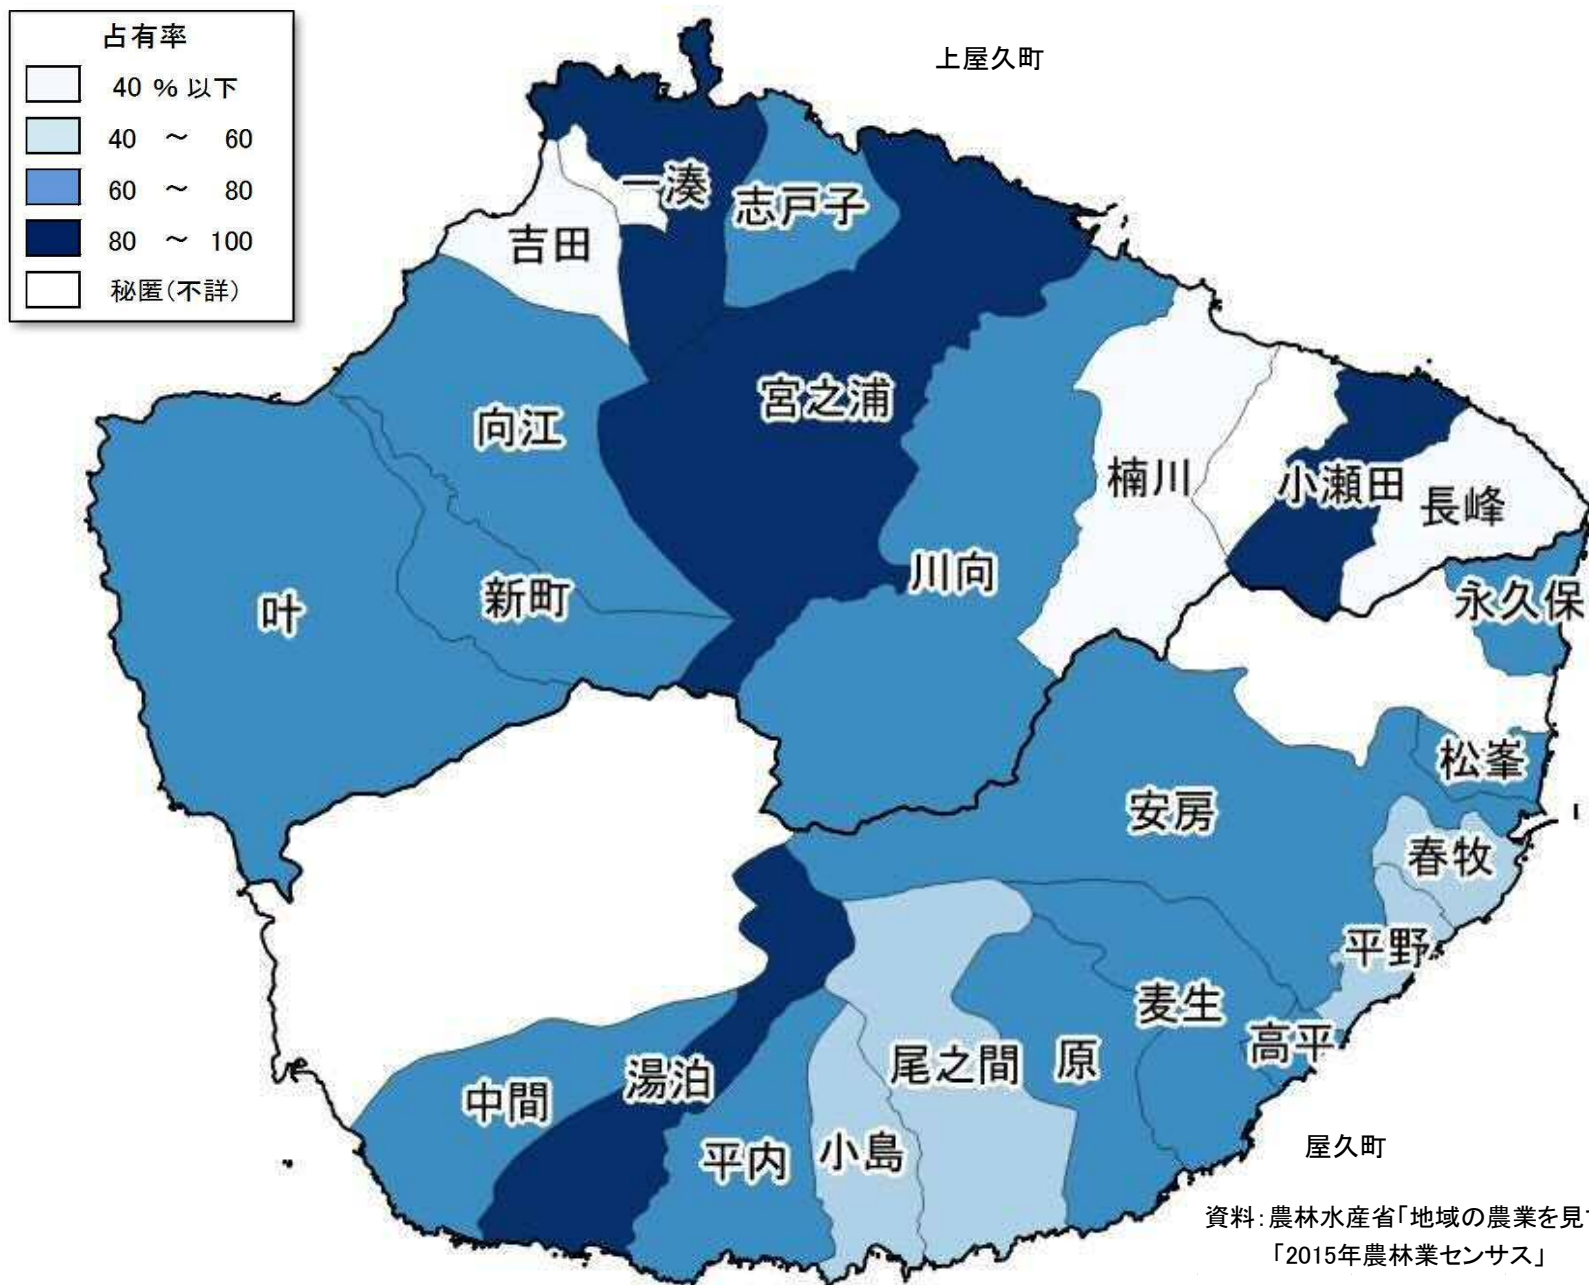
占有率

40 % 以下

40 ～ 60

60 ～ 80

80 ～ 100

秘匿(不詳)

上屋久町

一湊

志戸子

吉田

宮之浦

向江

楠川

小瀬田

長峰

川向

新町

叶

永久保

松峯

安房

春牧

平野

麦生

高平

尾之間

原

中間

湯泊

平内

小島

屋久町

資料：農林水産省「地域の農業を見て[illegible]
「2015年農林業センサス」